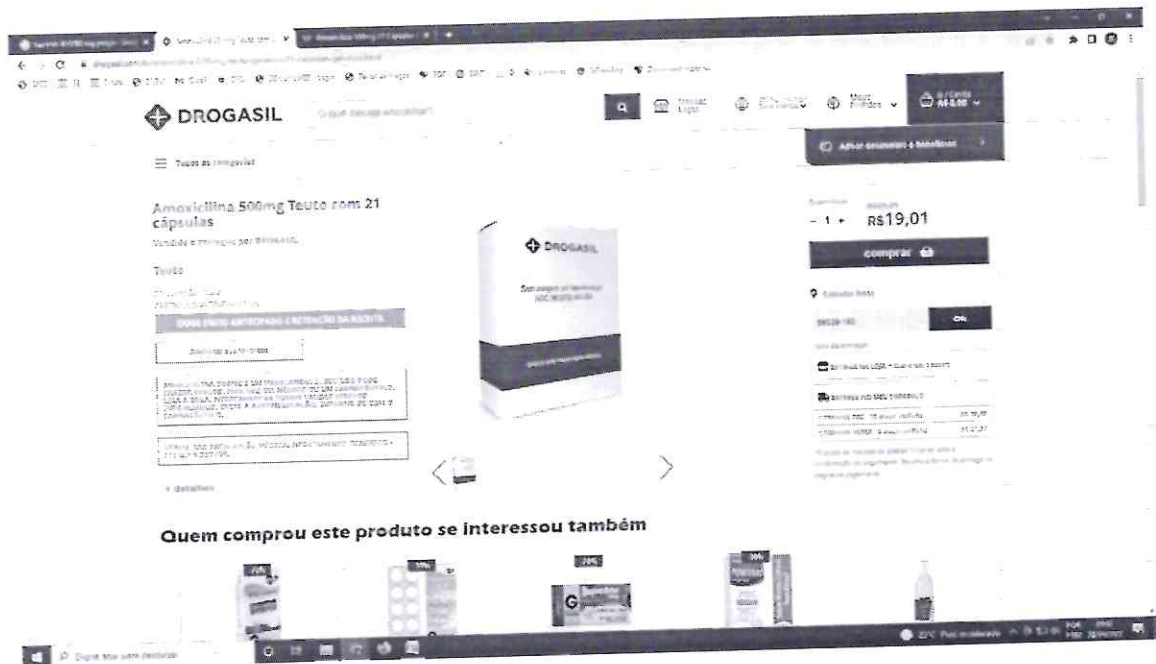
DROGASIL

O que você procura?

Todas as categorias

Adicionar documentos e benefícios

Amoxicilina 500mg Teuto com 21 cápsulas

Vendido e entregue por DROGASIL

Teuto

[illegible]

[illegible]

DROGASIL

R$19,01

- 1 +

comprar

Calcular frete

OK

ENTREGA NO MEU ENDEREÇO

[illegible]

+ detalhes

Quem comprou este produto se interessou também

Digite aqui para pesquisar

22°C